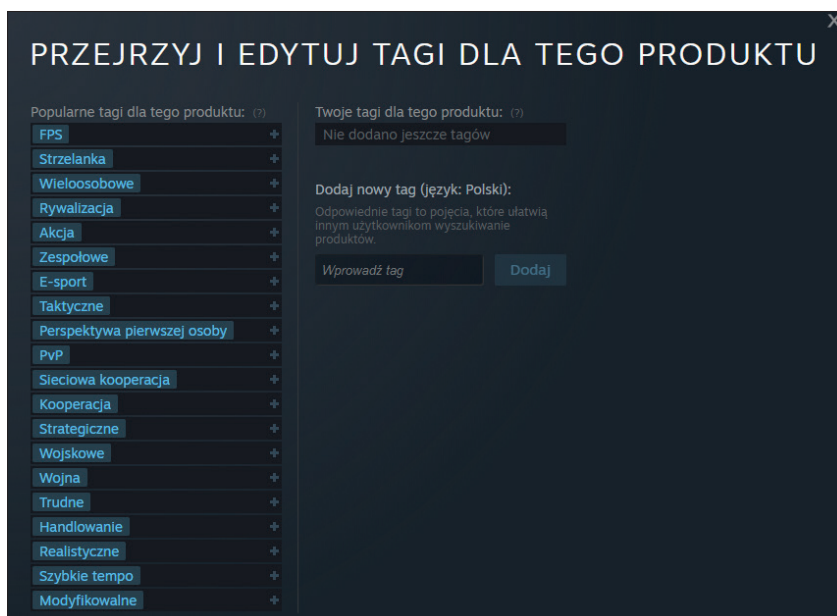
PRZEJRZYJ I EDYTUJ TAGI DLA TEGO PRODUKTU

Popularne tagi dla tego produktu: (?)

FPS +
Strzelanka +
Wieloosobowe +
Rywalizacja +
Akcja +
Zespołowe +
E-sport +
Taktyczne +
Perspektywa pierwszej osoby +
PvP +
Sieciowa kooperacja +
Kooperacja +
Strategiczne +
Wojskowe +
Wojna +
Trudne +
Handlowanie +
Realistyczne +
Szybkie tempo +
Modyfikowalne +

Twoje tagi dla tego produktu: (?)

Nie dodano jeszcze tagów

Dodaj nowy tag (język: Polski):

Odpowiednie tagi to pojęcia, które ułatwią innym użytkownikom wyszukiwanie produktów.

Wprowadź tag

Dodaj